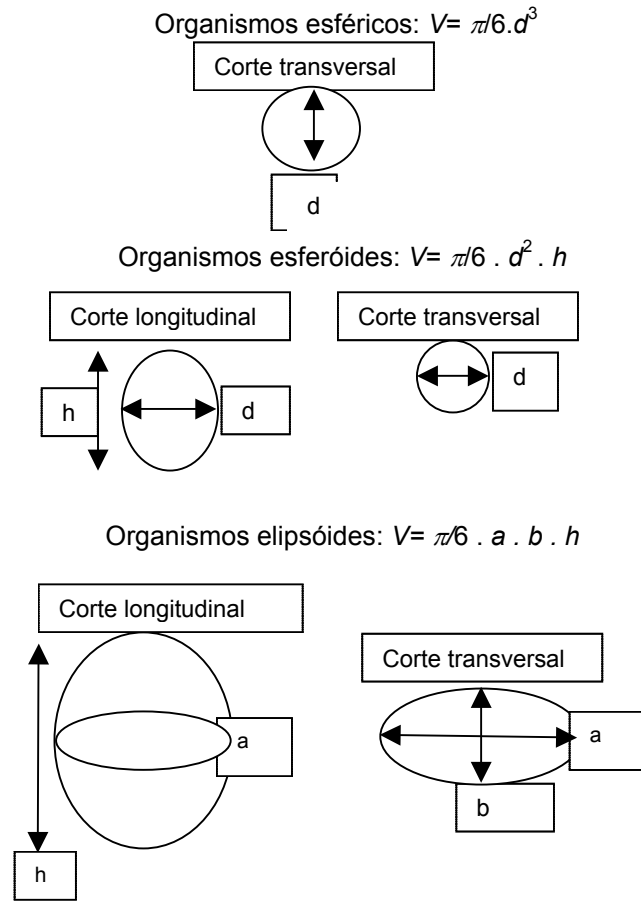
Organismos esféricos: $V= \pi/6.d^3$

Corte transversal

d

Organismos esferóides: $V= \pi/6 . d^2 . h$

Corte longitudinal

h

d

Corte transversal

d

Organismos elipsóides: $V= \pi/6 . a . b . h$

Corte longitudinal

a

h

Corte transversal

a

b